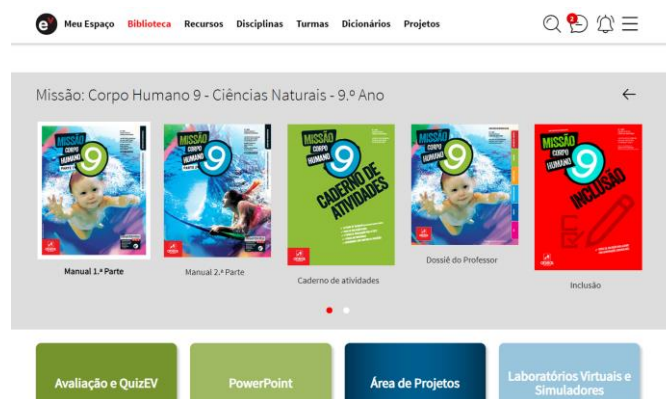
Meu Espaço Biblioteca Recursos Disciplinas Turmas Dicionários Projetos

Missão: Corpo Humano 9 - Ciências Naturais - 9.º Ano

MISSÃO CORPO HUMANO 9

Manual 1.ª Parte

MISSÃO CORPO HUMANO 9

Manual 2.ª Parte

MISSÃO CORPO HUMANO 9 CADERNO DE ATIVIDADES

Caderno de atividades

MISSÃO CORPO HUMANO 9

Dossiê do Professor

MISSÃO CORPO HUMANO 9 INCLUSÃO

Inclusão

Avaliação e QuizEV

PowerPoint

Área de Projetos

Laboratórios Virtuais e Simuladores